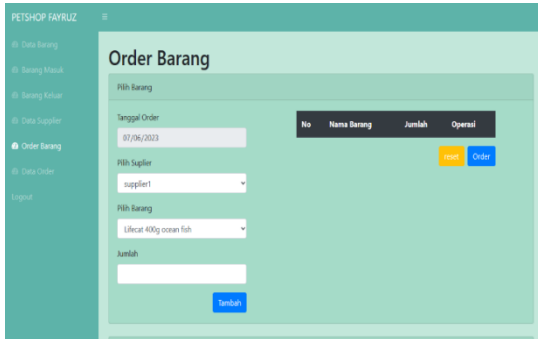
PETSHOP FAYRUZ ≡

Data Barang
Barang Masuk
Barang Keluar
Data Supplier
Order Barang
Data Order
Logout

Order Barang

Pilih Barang

Tanggal Order
07/06/2023

Pilih Suplier
supplier1

Pilih Barang
Lifecat 400g ocean fish

Jumlah

Tambah

| No | Nama Barang | Jumlah | Operasi |
|---|---|---|---|

reset Order